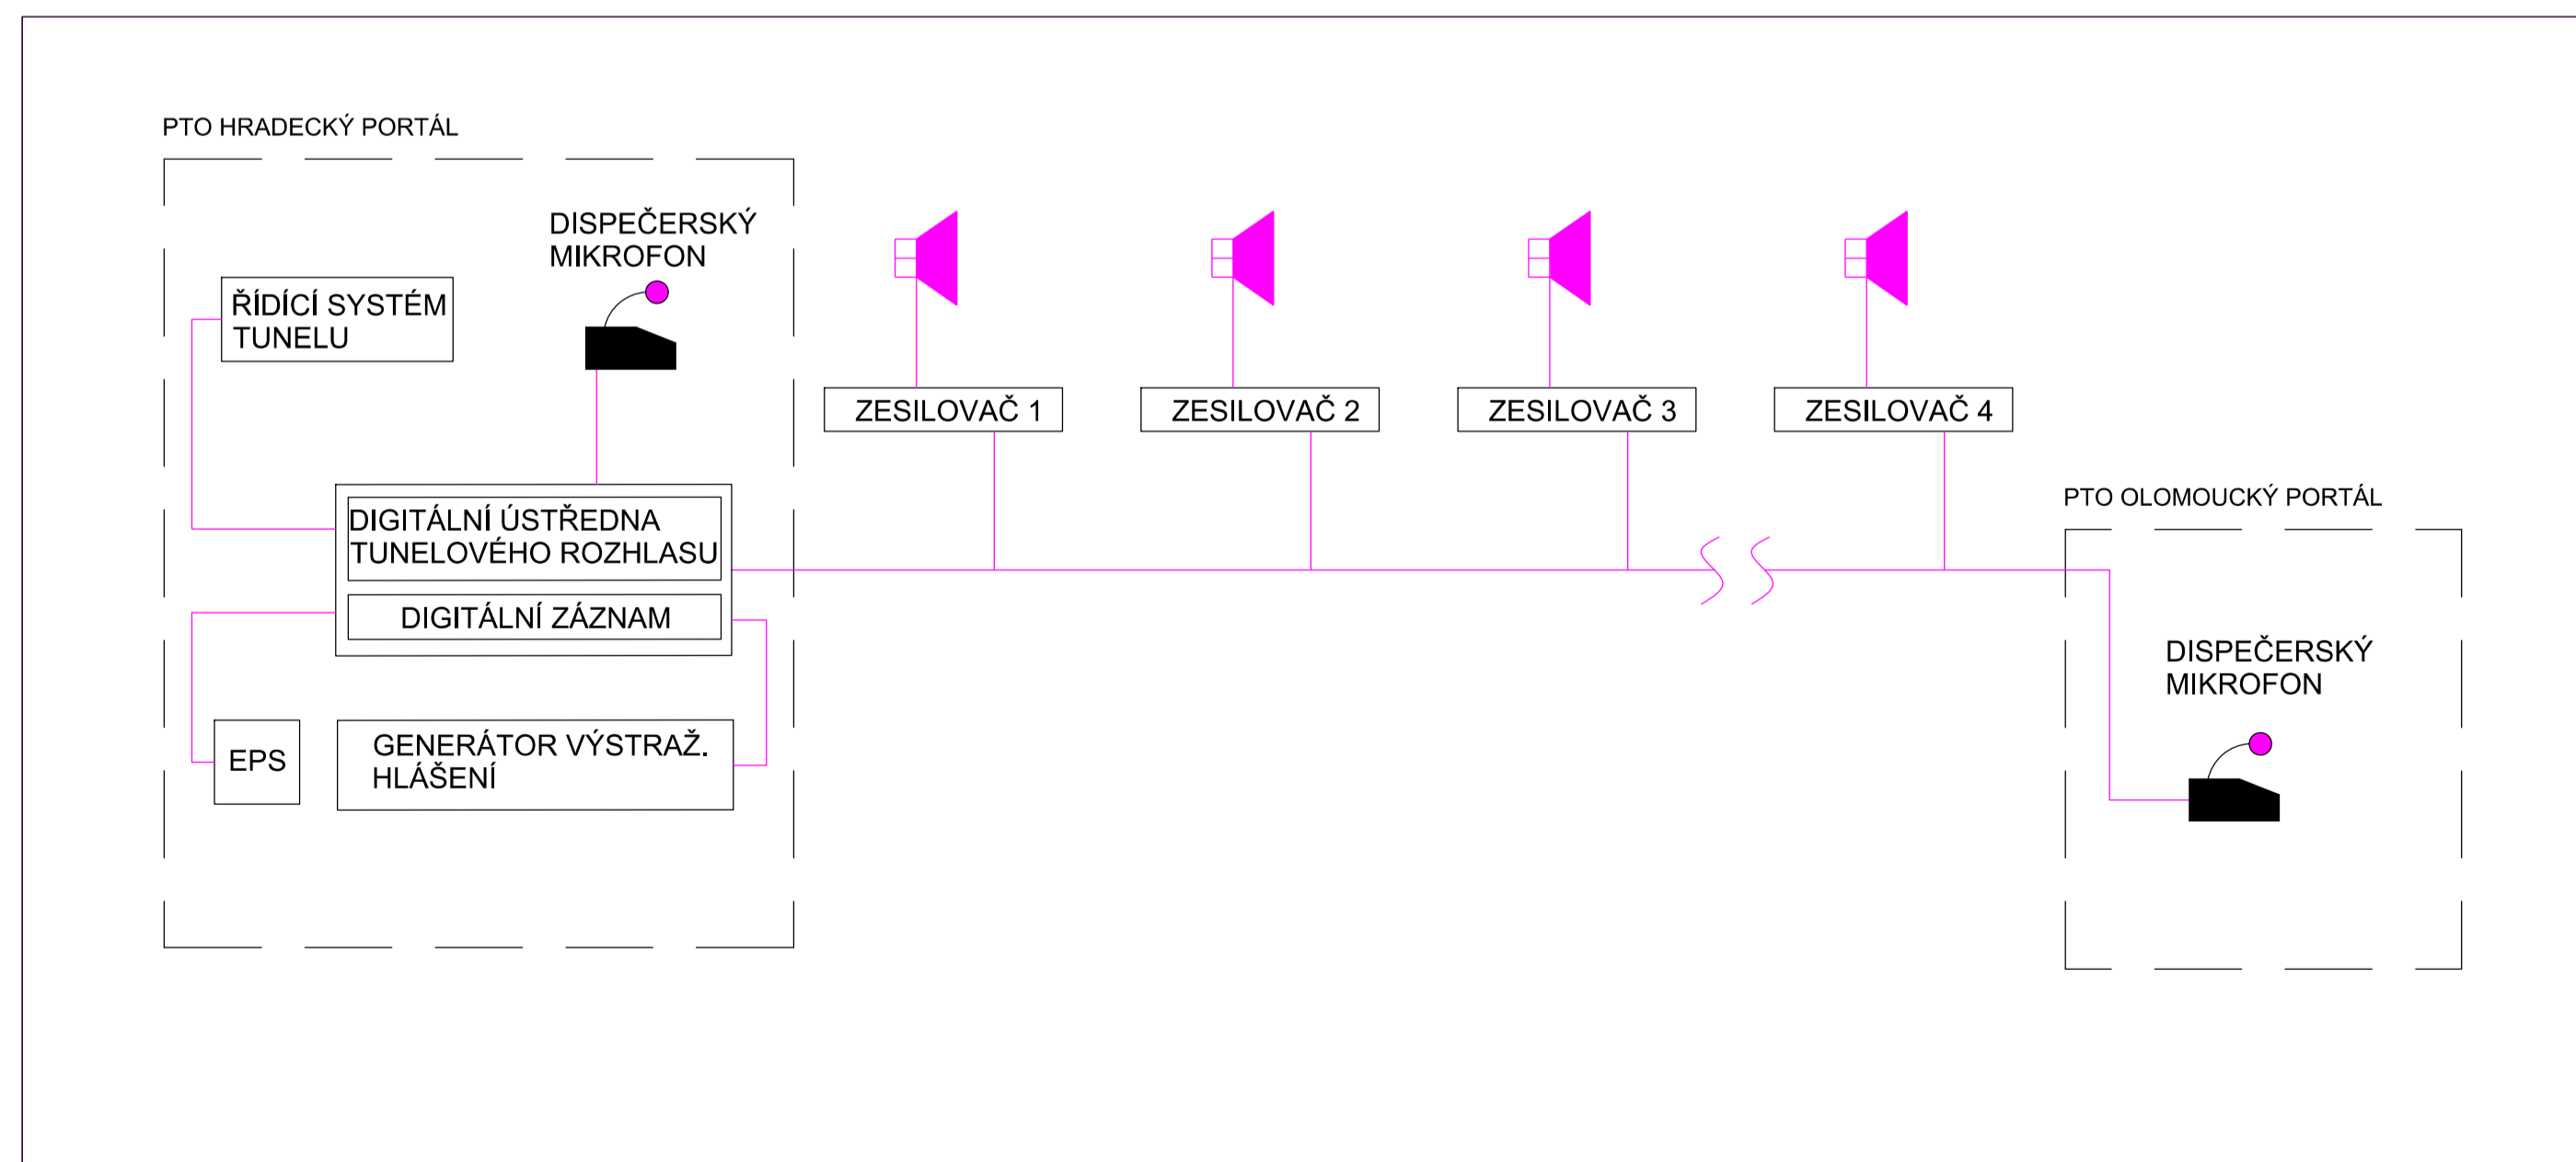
PTO HRADECKÝ PORTÁL

DISPEČERSKÝ MIKROFON

ŘÍDÍCÍ SYSTÉM TUNELU

ZESILOVAČ 1

ZESILOVAČ 2

ZESILOVAČ 3

ZESILOVAČ 4

DIGITÁLNÍ ÚSTŘEDNA TUNELOVÉHO ROZHLASU

DIGITÁLNÍ ZÁZNAM

PTO OLOMOUCKÝ PORTÁL

DISPEČERSKÝ MIKROFON

EPS

GENERÁTOR VÝSTRAŽ. HLÁŠENÍ